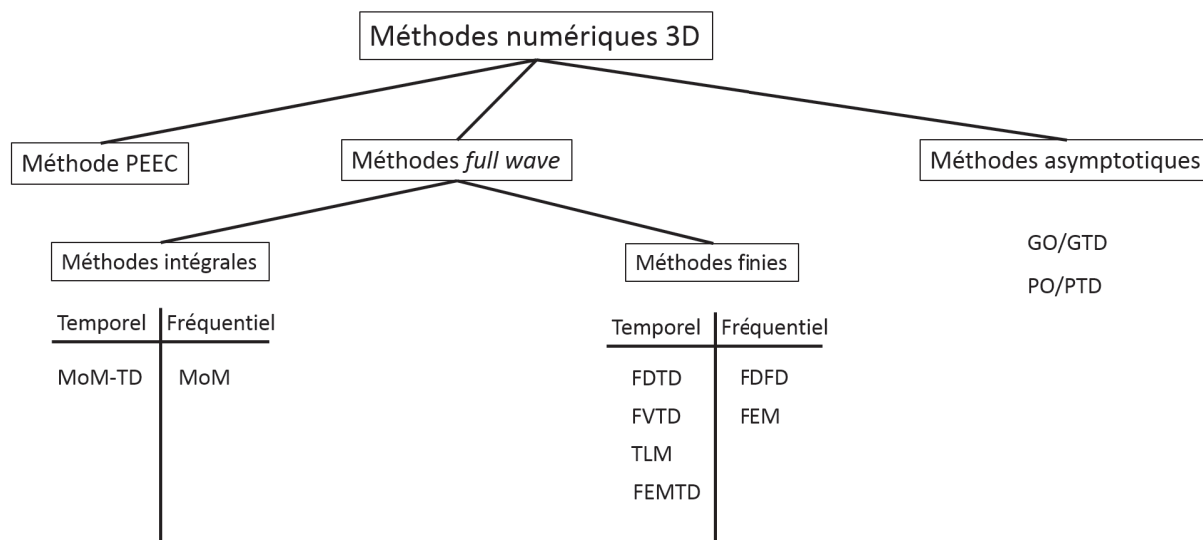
Méthodes numériques 3D

Méthode PEEC

Méthodes *full wave*

Méthodes asymptotiques

Méthodes intégrales

| Temporel | Fréquentiel |
|---|---|
| MoM-TD | MoM |

Méthodes finies

| Temporel | Fréquentiel |
|---|---|
| FDTD | FDFD |
| FVTD | FEM |
| TLM | |
| FEMTD | |

GO/GTD

PO/PTD